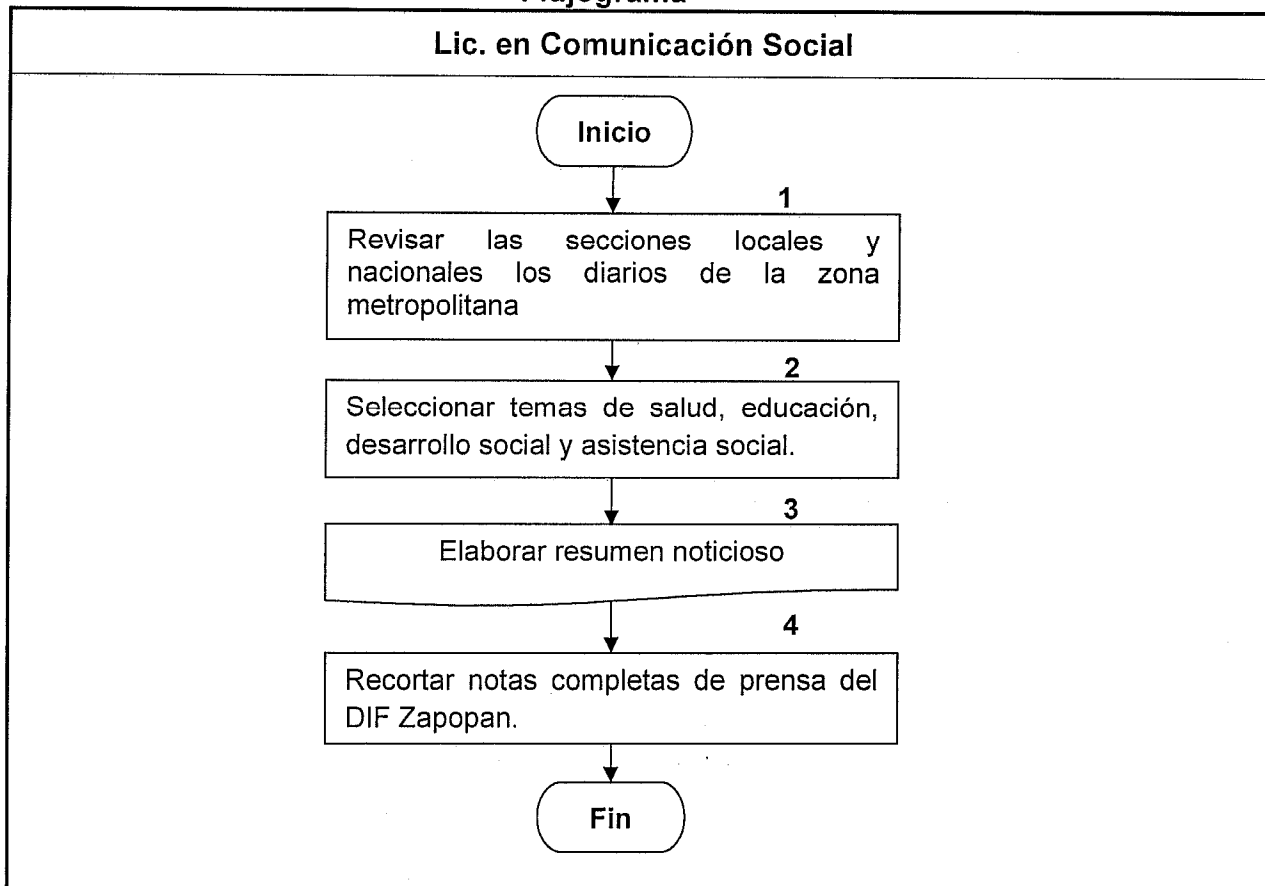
Flujograma

Lic. en Comunicación Social

Inicio

1

Revisar las secciones locales y nacionales los diarios de la zona metropolitana

2

Seleccionar temas de salud, educación, desarrollo social y asistencia social.

3

Elaborar resumen noticioso

4

Recortar notas completas de prensa del DIF Zapopan.

Fin